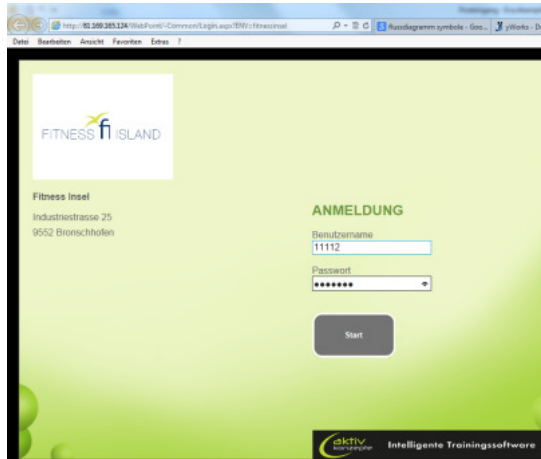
http://81.169.165.124/WebPoint/~Common/Login.aspx?ENV=fitnessinsel
Flussdiagramm symbole - Goo...
yWorks - D

Datei Bearbeiten Ansicht Favoriten Extras ?

FITNESS fi ISLAND

Fitness Insel
Industriestrasse 25
9552 Bronschhofen

ANMELDUNG
Benutzername
11112
Passwort
•••••••

Start

aktiv konzepte
Intelligente Trainingssoftware